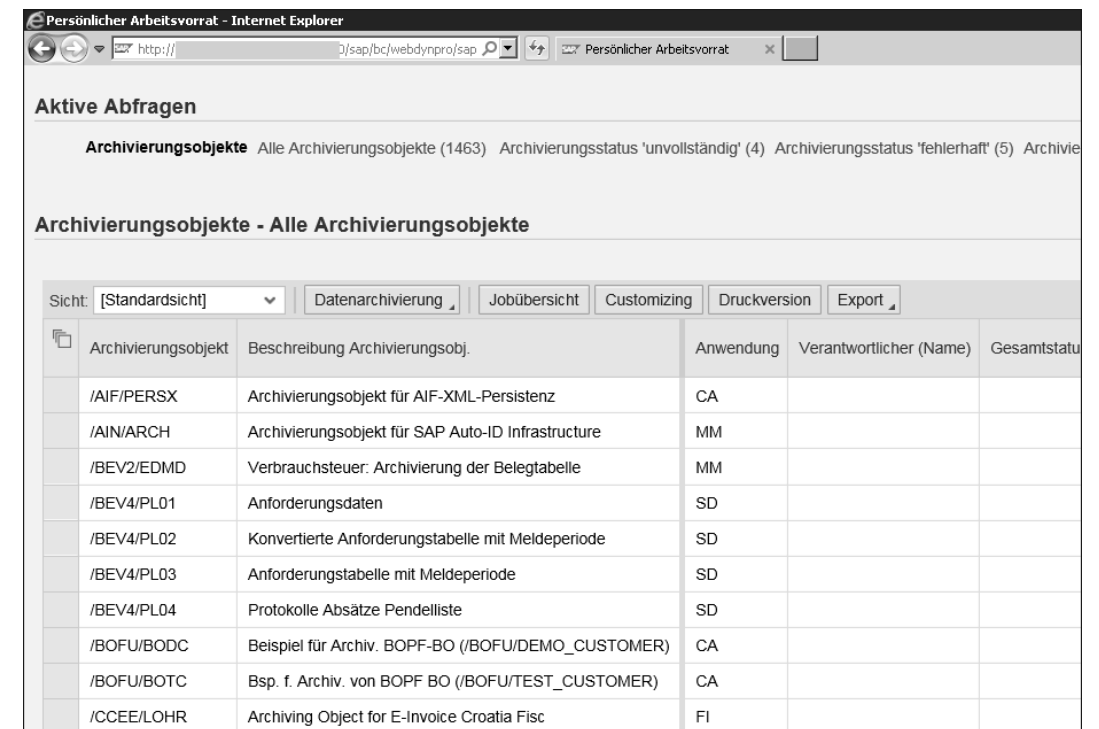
Persönlicher Arbeitsvorrat - Internet Explorer

http:// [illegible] 0/sap/bc/webdynpro/sap

Persönlicher Arbeitsvorrat

Aktive Abfragen

Archivierungsobjekte Alle Archivierungsobjekte (1463) Archivierungsstatus 'unvollständig' (4) Archivierungsstatus 'fehlerhaft' (5) Archivie

Archivierungsobjekte - Alle Archivierungsobjekte

Sicht: [Standardsicht] Datenarchivierung Jobübersicht Customizing Druckversion Export

| Archivierungsobjekt | Beschreibung Archivierungsobj. | Anwendung | Verantwortlicher (Name) | Gesamtstatu |
|---|---|---|---|---|
| /AIF/PERSX | Archivierungsobjekt für AIF-XML-Persistenz | CA | | |
| /AIN/ARCH | Archivierungsobjekt für SAP Auto-ID Infrastructure | MM | | |
| /BEV2/EDMD | Verbrauchsteuer: Archivierung der Belegtabelle | MM | | |
| /BEV4/PL01 | Anforderungsdaten | SD | | |
| /BEV4/PL02 | Konvertierte Anforderungstabelle mit Meldeperiode | SD | | |
| /BEV4/PL03 | Anforderungstabelle mit Meldeperiode | SD | | |
| /BEV4/PL04 | Protokolle Absätze Pendelliste | SD | | |
| /BOFU/BODC | Beispiel für Archiv. BOPF-BO (/BOFU/DEMO_CUSTOMER) | CA | | |
| /BOFU/BOTC | Bsp. f. Archiv. von BOPF BO (/BOFU/TEST_CUSTOMER) | CA | | |
| /CCEE/LOHR | Archiving Object for E-Invoice Croatia Fisc | FI | | |